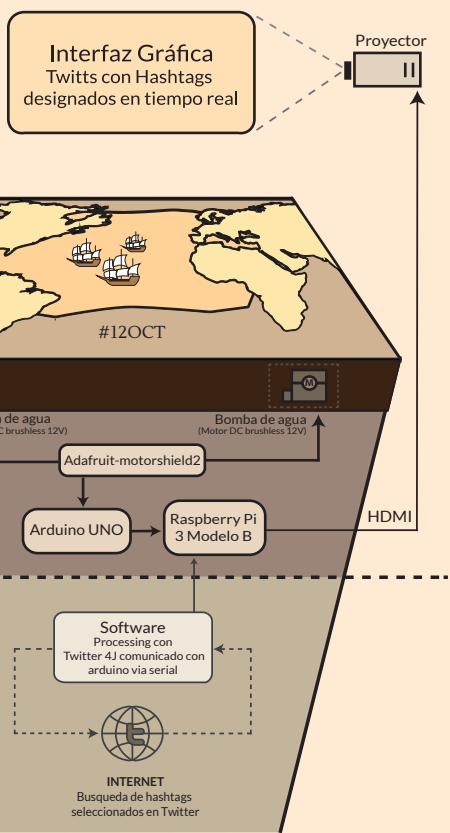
Interfaz Gráfica
Twitts con Hashtags designados en tiempo real

Proyector

#12OCT

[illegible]a de agua
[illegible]C brushless 12V)

Bomba de agua
(Motor DC brushless 12V)

Adafruit-motorshield2

Arduino UNO

Raspberry Pi
3 Modelo B

HDMI

Software
Processing con Twitter 4J comunicado con arduino via serial

INTERNET
Busqueda de hashtags seleccionados en Twitter